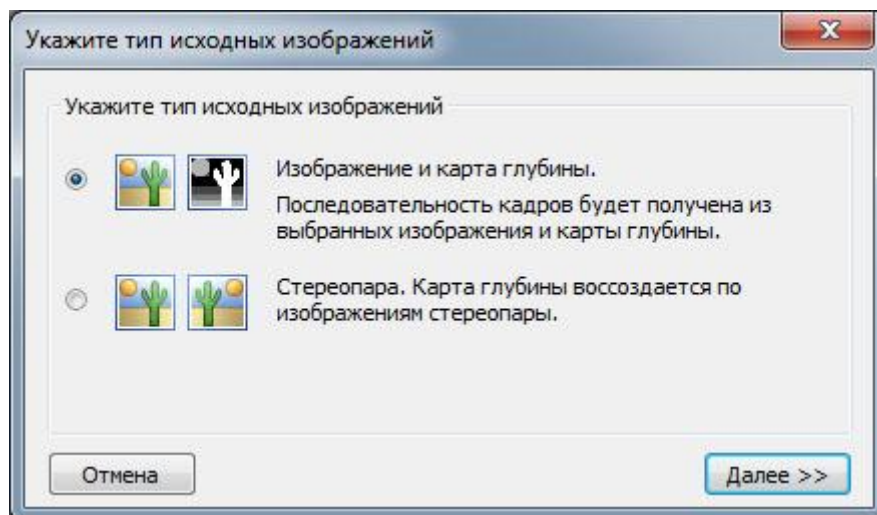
Укажите тип исходных изображений

Укажите тип исходных изображений

Изображение и карта глубины.

Последовательность кадров будет получена из выбранных изображения и карты глубины.

Стереопара. Карта глубины воссоздается по изображениям стереопары.

Отмена

Далее >>